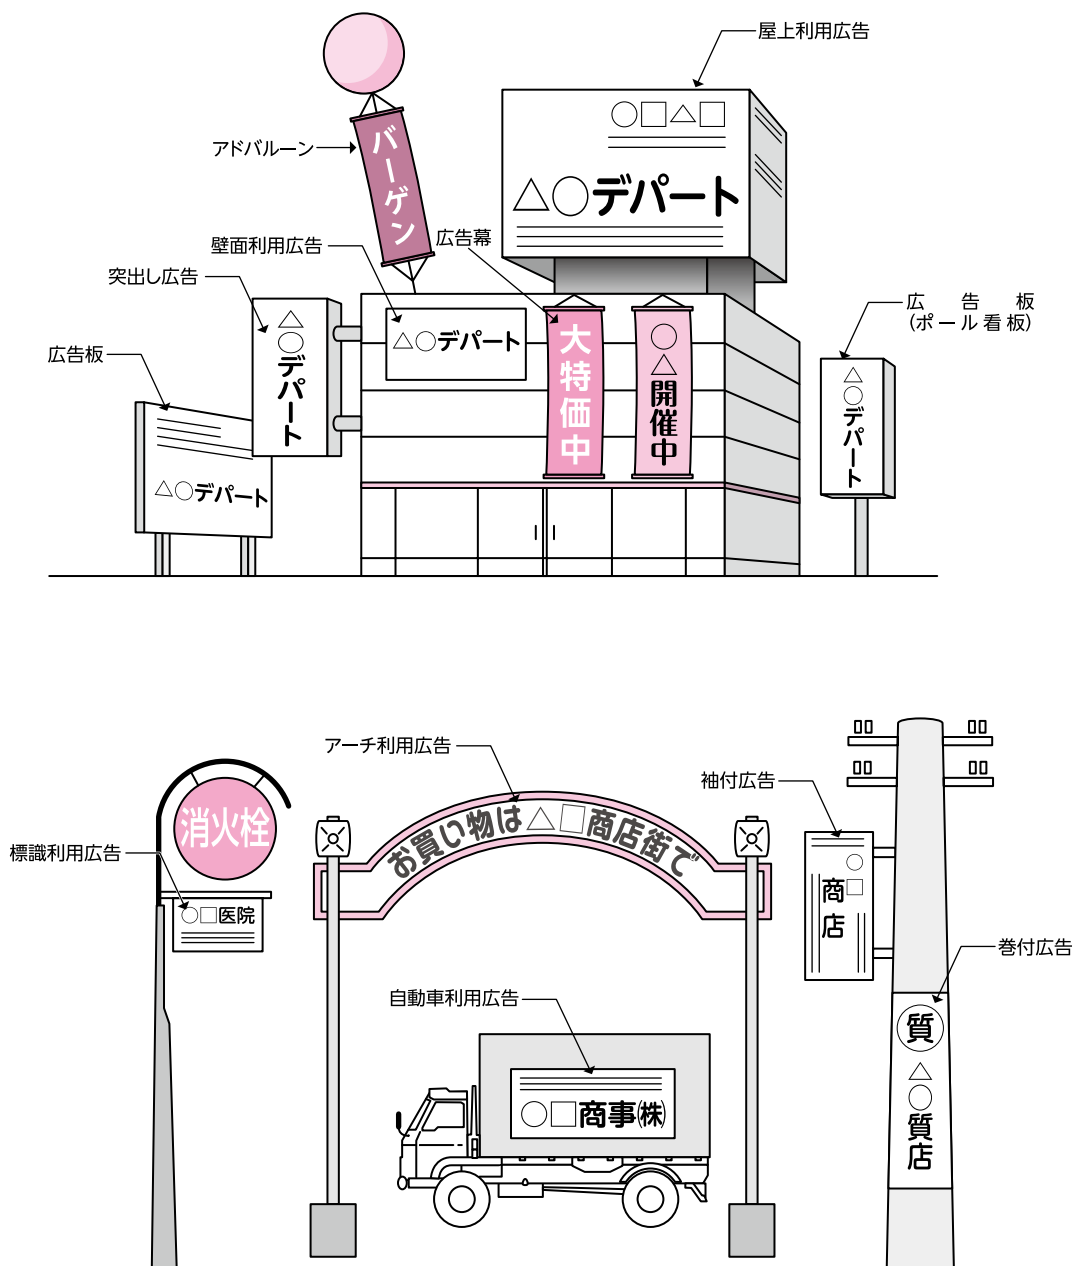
屋上利用広告

○□△□

△○デパート

アドバルーン

バーゲン

壁面利用広告

広告幕

突出し広告

△○デパート

△○デパート

大特価中

○△開催中

広告板
(ポール看板)

△○デパート

広告板

△○デパート

アーチ利用広告

お買い物は△□商店街で

袖付広告

○□商店

消火栓

標識利用広告

○□医院

巻付広告

質

△○質店

自動車利用広告

○□商事㈱